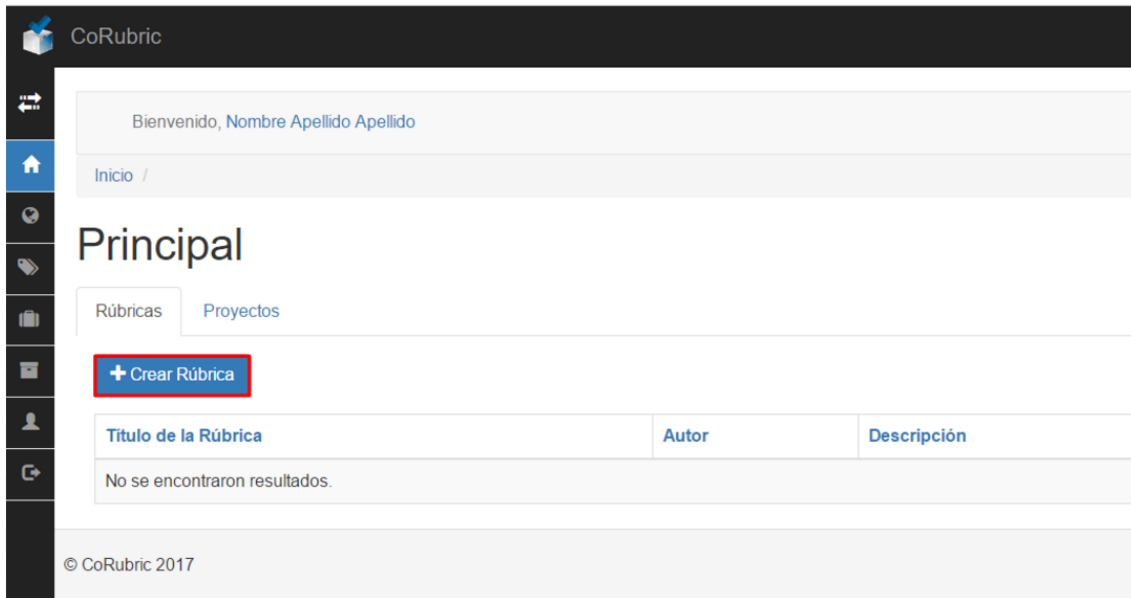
CoRubric

Bienvenido, Nombre Apellido Apellido

Inicio /

Principal

Rúbricas Proyectos

+ Crear Rúbrica

| Título de la Rúbrica | Autor | Descripción |
|---|---|---|
| No se encontraron resultados. | | |

© CoRubric 2017